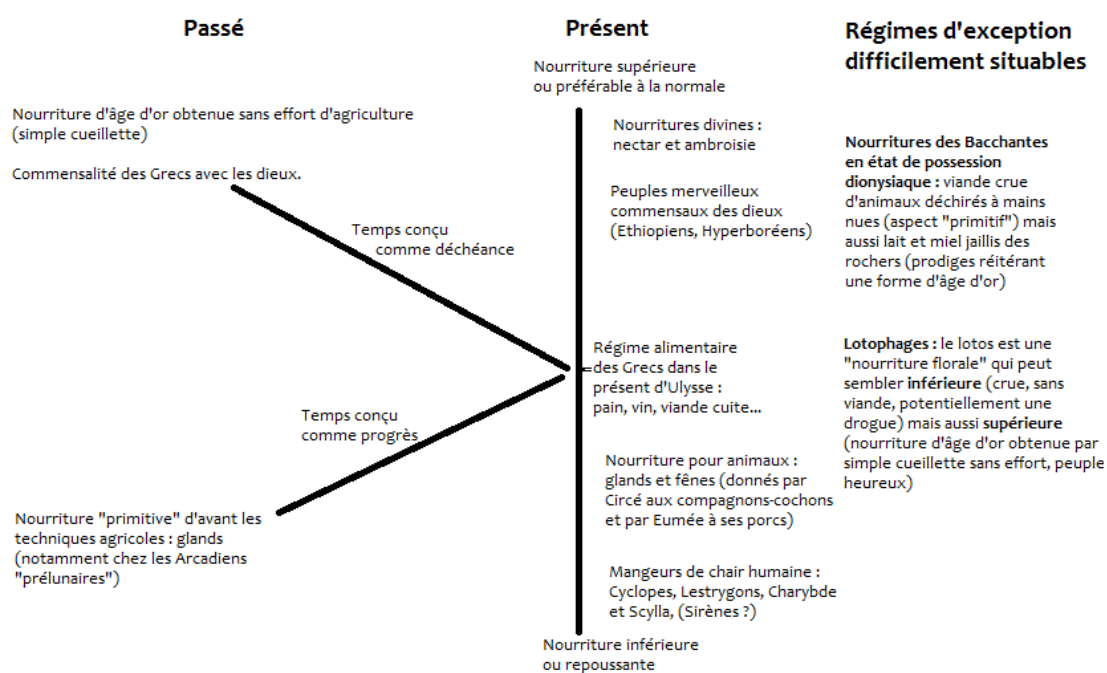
Passé

Nourriture d'âge d'or obtenue sans effort d'agriculture (simple cueillette)

Commensalité des Grecs avec les dieux.

Temps conçu comme déchéance

Temps conçu comme progrès

Nourriture "primitive" d'avant les techniques agricoles : glands (notamment chez les Arcadiens "prélunaires")

Présent

Nourriture supérieure ou préférable à la normale

Nourritures divines : nectar et ambroisie

Peuples merveilleux commensaux des dieux (Ethiopiens, Hyperboréens)

Régime alimentaire des Grecs dans le présent d'Ulysse : pain, vin, viande cuite...

Nourriture pour animaux : glands et fênes (donnés par Circé aux compagnons-cochons et par Eumée à ses porcs)

Mangeurs de chair humaine : Cyclopes, Lestrygons, Charybde et Scylla, (Sirènes ?)

Nourriture inférieure ou repoussante

Régimes d'exception difficilement situables

**Nourritures des Bacchantes en état de possession dionysiaque :** viande crue d'animaux déchirés à mains nues (aspect "primitif") mais aussi lait et miel jaillis des rochers (prodiges réitérant une forme d'âge d'or)

**Lotophages :** le lotos est une "nourriture florale" qui peut sembler **inférieure** (crue, sans viande, potentiellement une drogue) mais aussi **supérieure** (nourriture d'âge d'or obtenue par simple cueillette sans effort, peuple heureux)